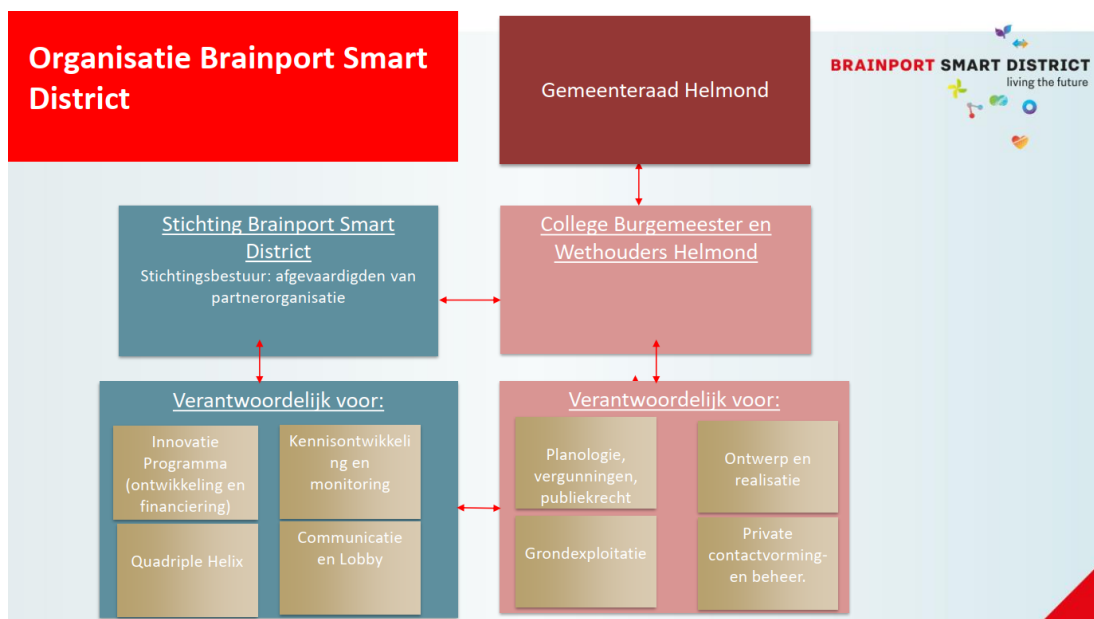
Organisatie Brainport Smart District

Gemeenteraad Helmond

BRAINPORT SMART DISTRICT
living the future

Stichting Brainport Smart District
Stichtingsbestuur: afgevaardigden van partnerorganisatie

College Burgemeester en Wethouders Helmond

Verantwoordelijk voor:

Innovatie Programma (ontwikkeling en financiering)

Kennisontwikkeling en monitoring

Quadriple Helix

Communicatie en Lobby

Verantwoordelijk voor:

Planologie, vergunningen, publiekrecht

Ontwerp en realisatie

Grondexploitatie

Private contactvorming- en beheer.